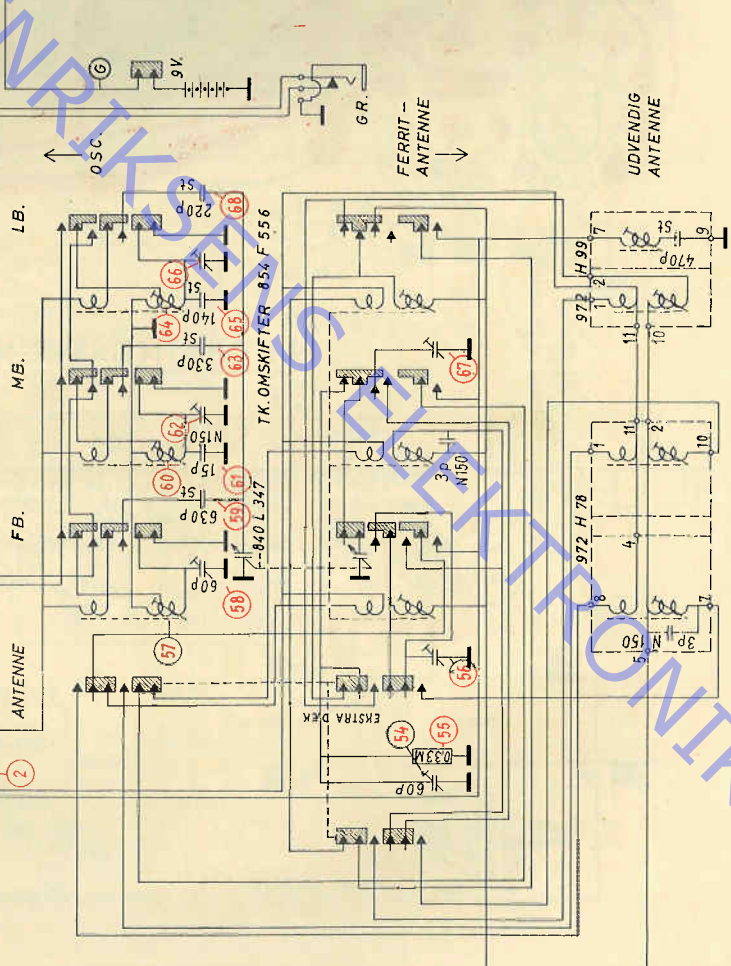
NRIKSENS ELEKTRONIK

G
9V.
GR.
OSC.
FERRIT-ANTENNE
UDVENDIG ANTENNE
LB.
220p
5t
68
556
F
854
TK. OMSKIFTER
66
5t
140p
64
65
MB.
330p
5t
63
62
N150
15p
60
61
5t
630p
59
FB.
347
L
840
60p
58
57
ANTENNE
2
67
3p
N150
56
EKSTRA DEK
54
55
0.33M
60P
H 99
972
7
9
5t
470p
2
1
11
10
972 H 78
1
11
2
10
4
8
7
3p
N150
5